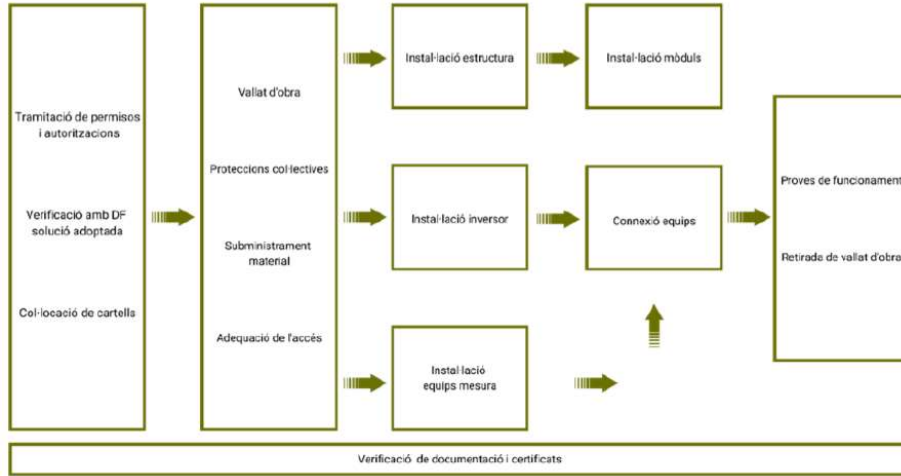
Tramitació de permisos i autoritzacions

Verificació amb DF solució adoptada

Col·locació de cartells

Vallat d'obra

Proteccions col·lectives

Subministrament material

Adequació de l'accés

Instal·lació estructura

Instal·lació mòduls

Instal·lació inversor

Connexió equips

Instal·lació equips mesura

Proves de funcionament

Retirada de vallat d'obra

Verificació de documentació i certificats